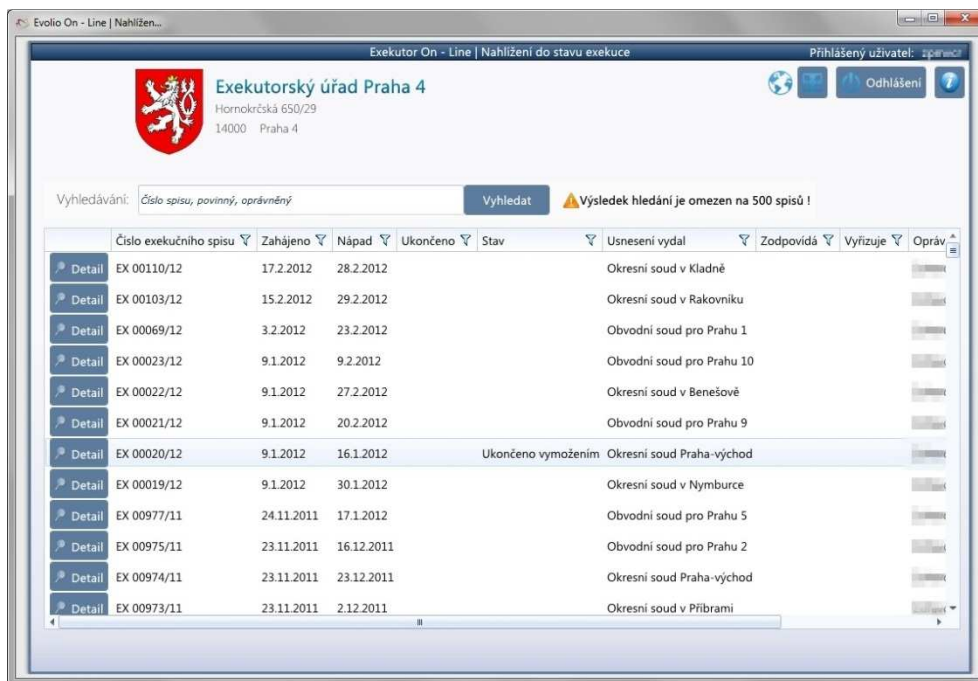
Evolio On - Line | Nahlížen...

Exekutor On - Line | Nahlížení do stavu exekuce

Přihlášený uživatel: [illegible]

Exekutorský úřad Praha 4
Hornokrčská 650/29
14000 Praha 4

Odhlášení

Vyhledávání: Číslo spisu, povinný, oprávněný

Vyhledat

Výsledek hledání je omezen na 500 spisů !

| | Číslo exekučního spisu | Zahájeno | Nápad | Ukončeno | Stav | Usnesení vydal | Zodpovídá | Vyřizuje | Opráv |
|---|---|---|---|---|---|---|---|---|---|
| Detail | EX 00110/12 | 17.2.2012 | 28.2.2012 | | | Okresní soud v Kladně | | | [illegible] |
| Detail | EX 00103/12 | 15.2.2012 | 29.2.2012 | | | Okresní soud v Rakovníku | | | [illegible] |
| Detail | EX 00069/12 | 3.2.2012 | 23.2.2012 | | | Obvodní soud pro Prahu 1 | | | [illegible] |
| Detail | EX 00023/12 | 9.1.2012 | 9.2.2012 | | | Obvodní soud pro Prahu 10 | | | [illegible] |
| Detail | EX 00022/12 | 9.1.2012 | 27.2.2012 | | | Okresní soud v Benešově | | | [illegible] |
| Detail | EX 00021/12 | 9.1.2012 | 20.2.2012 | | | Obvodní soud pro Prahu 9 | | | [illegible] |
| Detail | EX 00020/12 | 9.1.2012 | 16.1.2012 | | Ukončeno vymožením | Okresní soud Praha-východ | | | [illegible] |
| Detail | EX 00019/12 | 9.1.2012 | 30.1.2012 | | | Okresní soud v Nymburce | | | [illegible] |
| Detail | EX 00977/11 | 24.11.2011 | 17.1.2012 | | | Obvodní soud pro Prahu 5 | | | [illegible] |
| Detail | EX 00975/11 | 23.11.2011 | 16.12.2011 | | | Obvodní soud pro Prahu 2 | | | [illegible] |
| Detail | EX 00974/11 | 23.11.2011 | 23.12.2011 | | | Okresní soud Praha-východ | | | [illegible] |
| Detail | EX 00973/11 | 23.11.2011 | 2.12.2011 | | | Okresní soud v Příbrami | | | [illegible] |